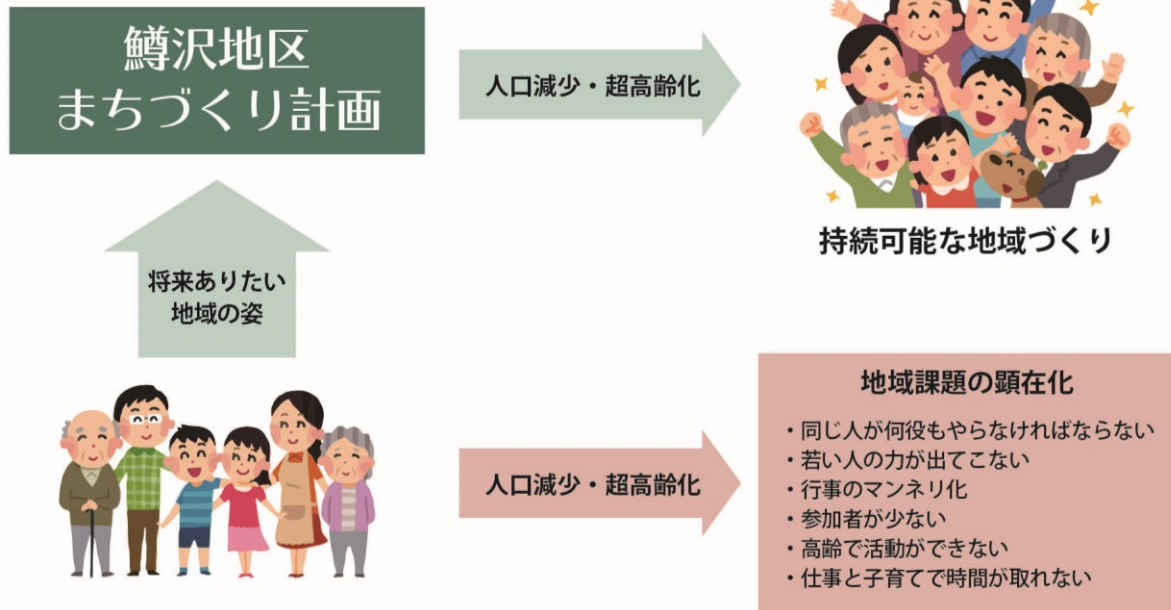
鱒沢地区
まちづくり計画

人口減少・超高齢化

持続可能な地域づくり

将来ありたい
地域の姿

人口減少・超高齢化

地域課題の顕在化

・同じ人が何役もやらなければならない
・若い人の力が出てこない
・行事のマンネリ化
・参加者が少ない
・高齢で活動ができない
・仕事と子育てで時間が取れない